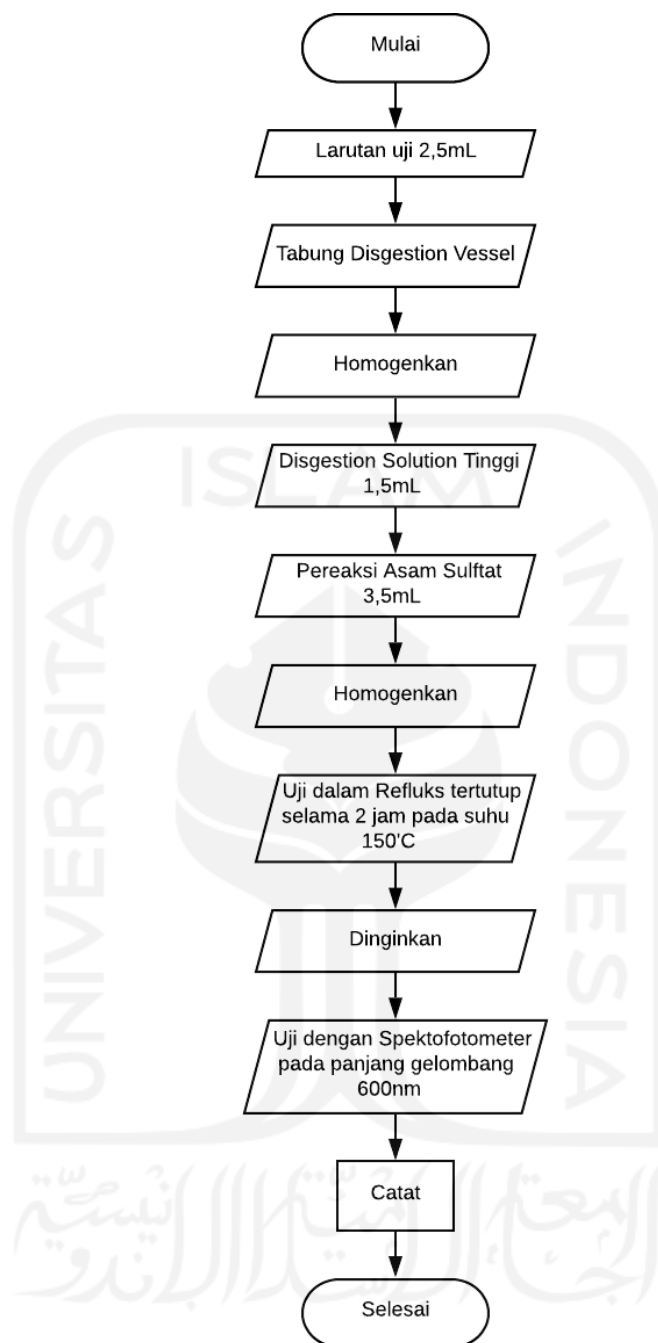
Mulai

Larutan uji 2,5mL

Tabung Disgestion Vessel

Homogenkan

Disgestion Solution Tinggi 1,5mL

Pereaksi Asam Sulftat 3,5mL

Homogenkan

Uji dalam Refluks tertutup selama 2 jam pada suhu 150'C

Dinginkan

Uji dengan Spektofotometer pada panjang gelombang 600nm

Catat

Selesai

ISLAM UNIVERSITAS INDONESIA